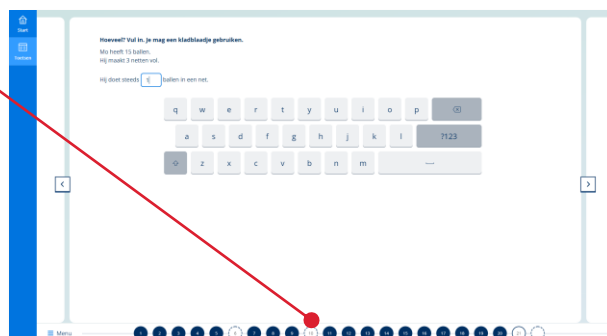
Start

Toetsen

Hoeveel? Vul in. Je mag een kladblaadje gebruiken.

Mo heeft 15 ballen.
Hij maakt 3 netten vol.

Hij doet steeds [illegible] ballen in een net.

q w e r t y u i o p
a s d f g h j k l ?123
z x c v b n m

<

>

Menu

1 2 3 4 5 6 7 8 9 10 11 12 13 14 15 16 17 18 19 20